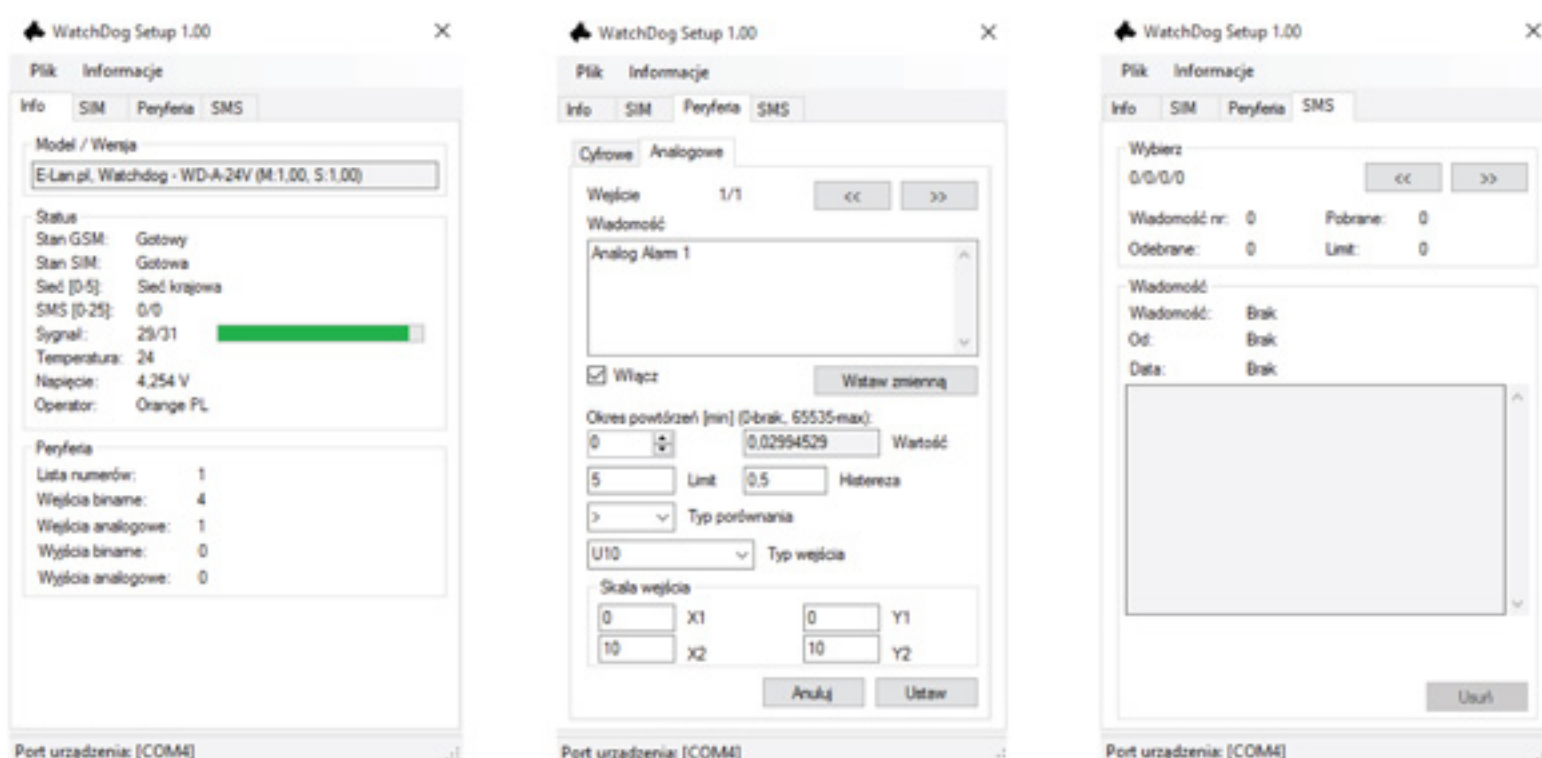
WatchDog Setup 1.00
×
Plik Informacje
Info SIM Peryferia SMS
Model / Wersja
E-Lan.pl, Watchdog - WD-A-24V (M:1,00, S:1,00)
Status
Stan GSM: Gotowy
Stan SIM: Gotowa
Sieć [0-5]: Sieć krajowa
SMS [0-25]: 0/0
Sygnał: 29/31
Temperatura: 24
Napięcie: 4,254 V
Operator: Orange PL
Peryferia
Lista numerów: 1
Wejścia binarne: 4
Wejścia analogowe: 1
Wyjścia binarne: 0
Wyjścia analogowe: 0
Port urządzenia: [COM4]

WatchDog Setup 1.00
×
Plik Informacje
Info SIM Peryferia SMS
Cyfrowe Analogowe
Wejście 1/1
<< >>
Wiadomość
Analog Alarm 1
Włącz
Wstaw zmienną
Okres powtórzeń [min] (0-brak, 65535-max):
0
0,02994529 Wartość
5 Limit 0,5 Histereza
> Typ porównania
U10 Typ wejścia
Skala wejścia
0 X1 0 Y1
10 X2 10 Y2
Anuluj Ustaw
Port urządzenia: [COM4]

WatchDog Setup 1.00
×
Plik Informacje
Info SIM Peryferia SMS
Wybierz
0/0/0/0
<< >>
Wiadomość nr: 0 Pobrane: 0
Odebrane: 0 Limit: 0
Wiadomość
Wiadomość: Brak
Od: Brak
Data: Brak
Usuń
Port urządzenia: [COM4]